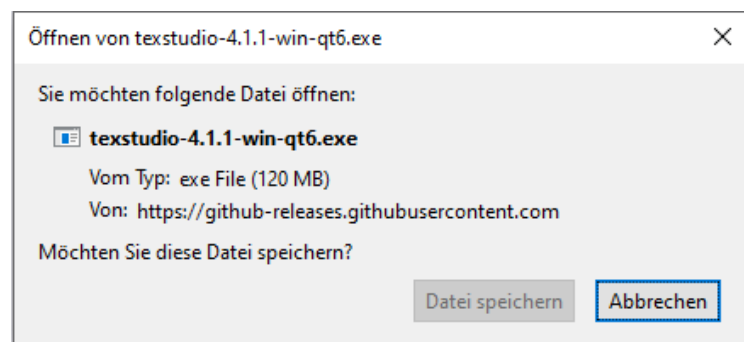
Öffnen von texstudio-4.1.1-win-qt6.exe

×

Sie möchten folgende Datei öffnen:

texstudio-4.1.1-win-qt6.exe

Vom Typ: exe File (120 MB)

Von: https://github-releases.githubusercontent.com

Möchten Sie diese Datei speichern?

Datei speichern

Abbrechen